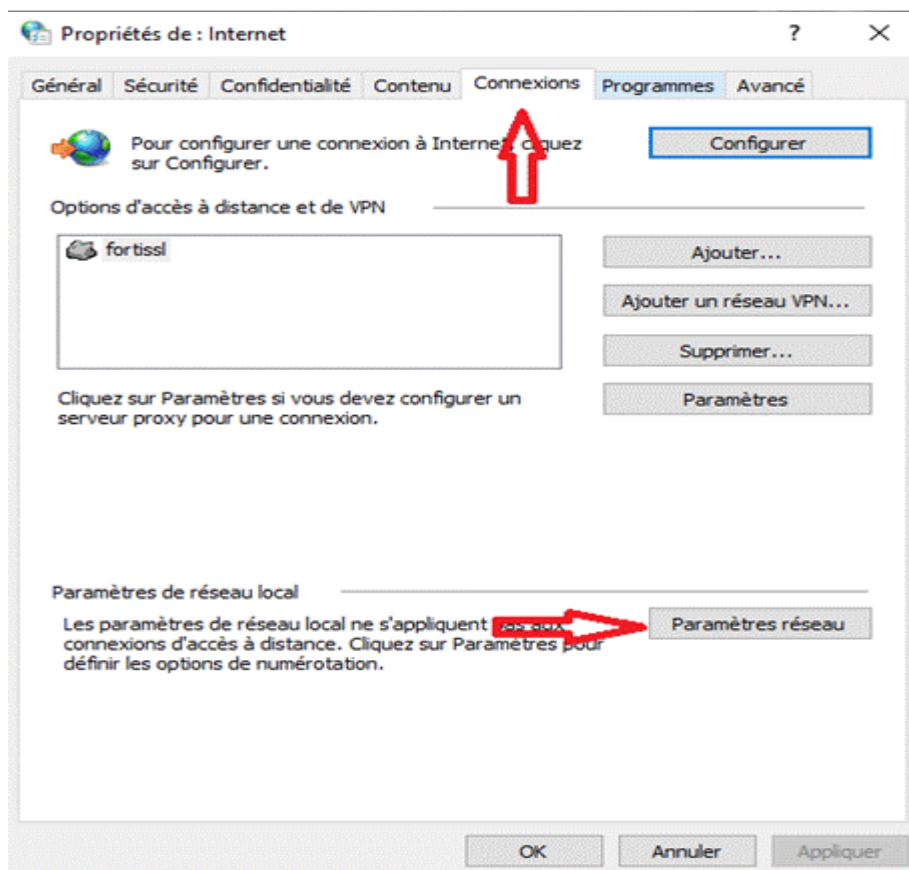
Propriétés de : Internet

?

×

Général Sécurité Confidentialité Contenu Connexions Programmes Avancé

Pour configurer une connexion à Internet, cliquez sur Configurer.

Configurer

Options d'accès à distance et de VPN

fortissl

Ajouter...

Ajouter un réseau VPN...

Supprimer...

Cliquez sur Paramètres si vous devez configurer un serveur proxy pour une connexion.

Paramètres

Paramètres de réseau local

Les paramètres de réseau local ne s'appliquent pas aux connexions d'accès à distance. Cliquez sur Paramètres pour définir les options de numérotation.

Paramètres réseau

OK Annuler Appliquer